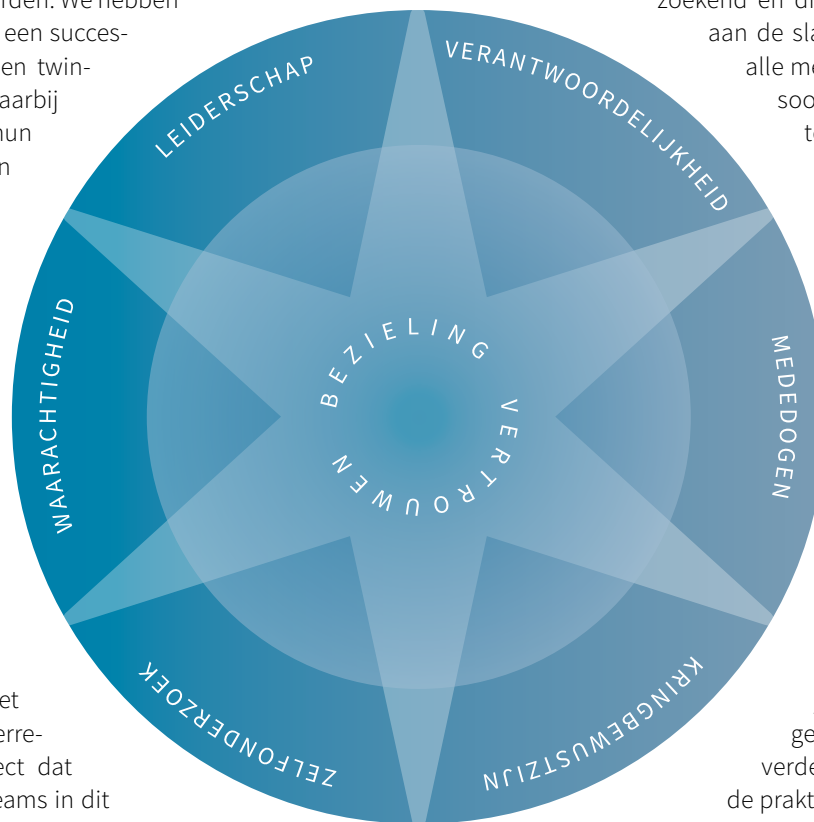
rden. We hebben
een succes-
en twin-
aarbij
hun
n

zoekend en di
aan de sla
alle me
soo
te

LEIDERSCHAP

VERANTWOORDELIJKHEID

WAARACHTIGHEID

BEZIELING

VERTROUWEN

MEDEDOGEN

ZELFONDERZOEK

KRINGBEWUSTZIJN

et
erre-
ect dat
eams in dit

ge
verde
de prakt